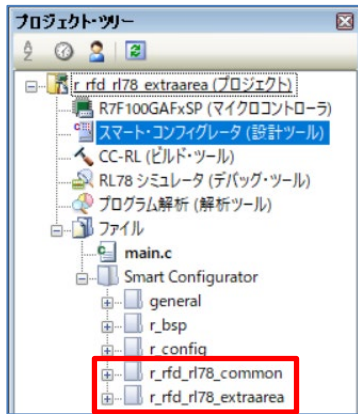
プロジェクト・ツリー

r_rfd_rl78_extraarea (プロジェクト)
R7F100GAFxSP (マイクロコントローラ)
スマート・コンフィグレータ (設計ツール)
CC-RL (ビルド・ツール)
RL78 シミュレータ (デバッグ・ツール)
プログラム解析 (解析ツール)
ファイル
main.c
Smart Configurator
general
r_bsp
r_config
r_rfd_rl78_common
r_rfd_rl78_extraarea